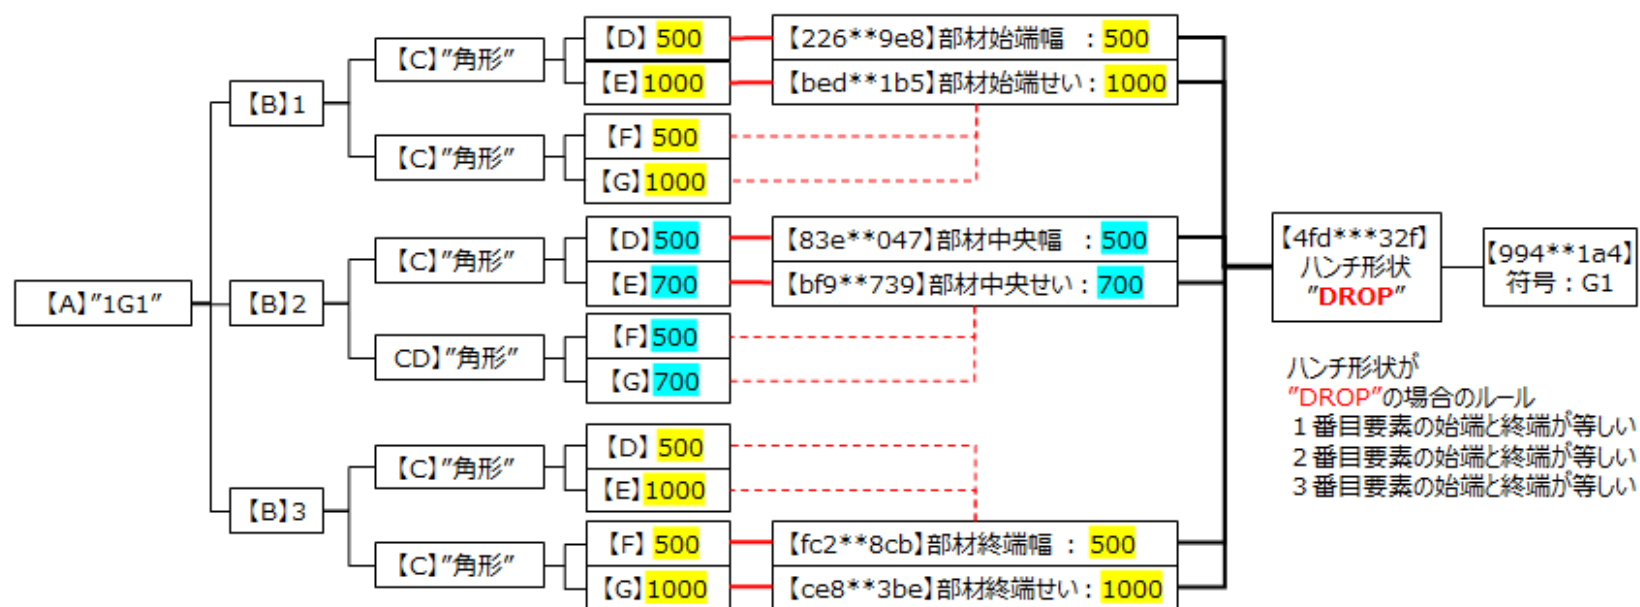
【A】"1G1"

【B】1

【C】"角形"

【D】500

【E】1000

【C】"角形"

【F】500

【G】1000

【B】2

【C】"角形"

【D】500

【E】700

CD】"角形"

【F】500

【G】700

【B】3

【C】"角形"

【D】500

【E】1000

【C】"角形"

【F】500

【G】1000

【226**9e8】部材始端幅 ：500

【bed**1b5】部材始端せい：1000

【83e**047】部材中央幅 ：500

【bf9**739】部材中央せい：700

【fc2**8cb】部材終端幅 ：500

【ce8**3be】部材終端せい：1000

【4fd***32f】
ハンチ形状
"DROP"

【994**1a4】
符号：G1

ハンチ形状が
"DROP"の場合のルール
1番目要素の始端と終端が等しい
2番目要素の始端と終端が等しい
3番目要素の始端と終端が等しい